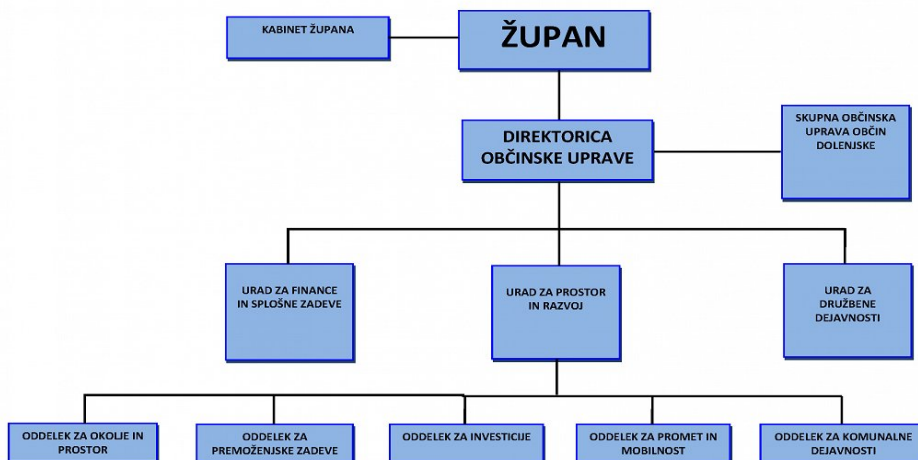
KABINET ŽUPANA

ŽUPAN

DIREKTORICA OBČINSKE UPRAVE

SKUPNA OBČINSKA UPRAVA OBČIN DOLENJSKE

URAD ZA FINANCE IN SPLOŠNE ZADEVE

URAD ZA PROSTOR IN RAZVOJ

URAD ZA DRUŽBENE DEJAVNOSTI

ODDELEK ZA OKOLJE IN PROSTOR

ODDELEK ZA PREMOŽENJSKE ZADEVE

ODDELEK ZA INVESTICIJE

ODDELEK ZA PROMET IN MOBILNOST

ODDELEK ZA KOMUNALNE DEJAVNOSTI